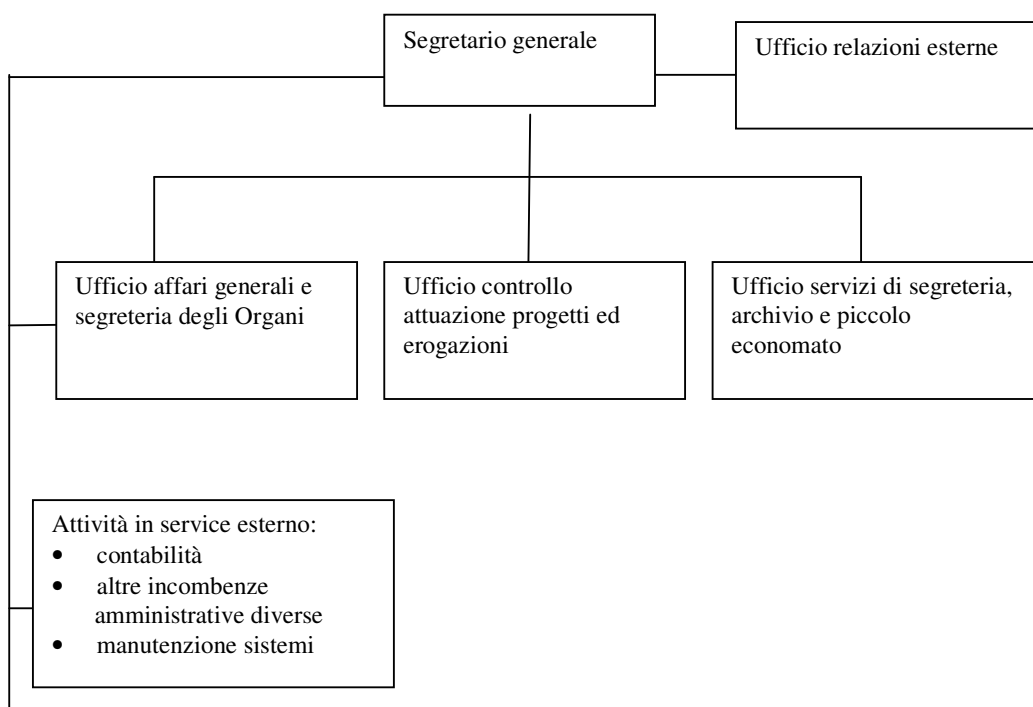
Segretario generale

Ufficio relazioni esterne

Ufficio affari generali e segreteria degli Organi

Ufficio controllo attuazione progetti ed erogazioni

Ufficio servizi di segreteria, archivio e piccolo economato

Attività in service esterno:
- contabilità
- altre incombenze amministrative diverse
- manutenzione sistemi